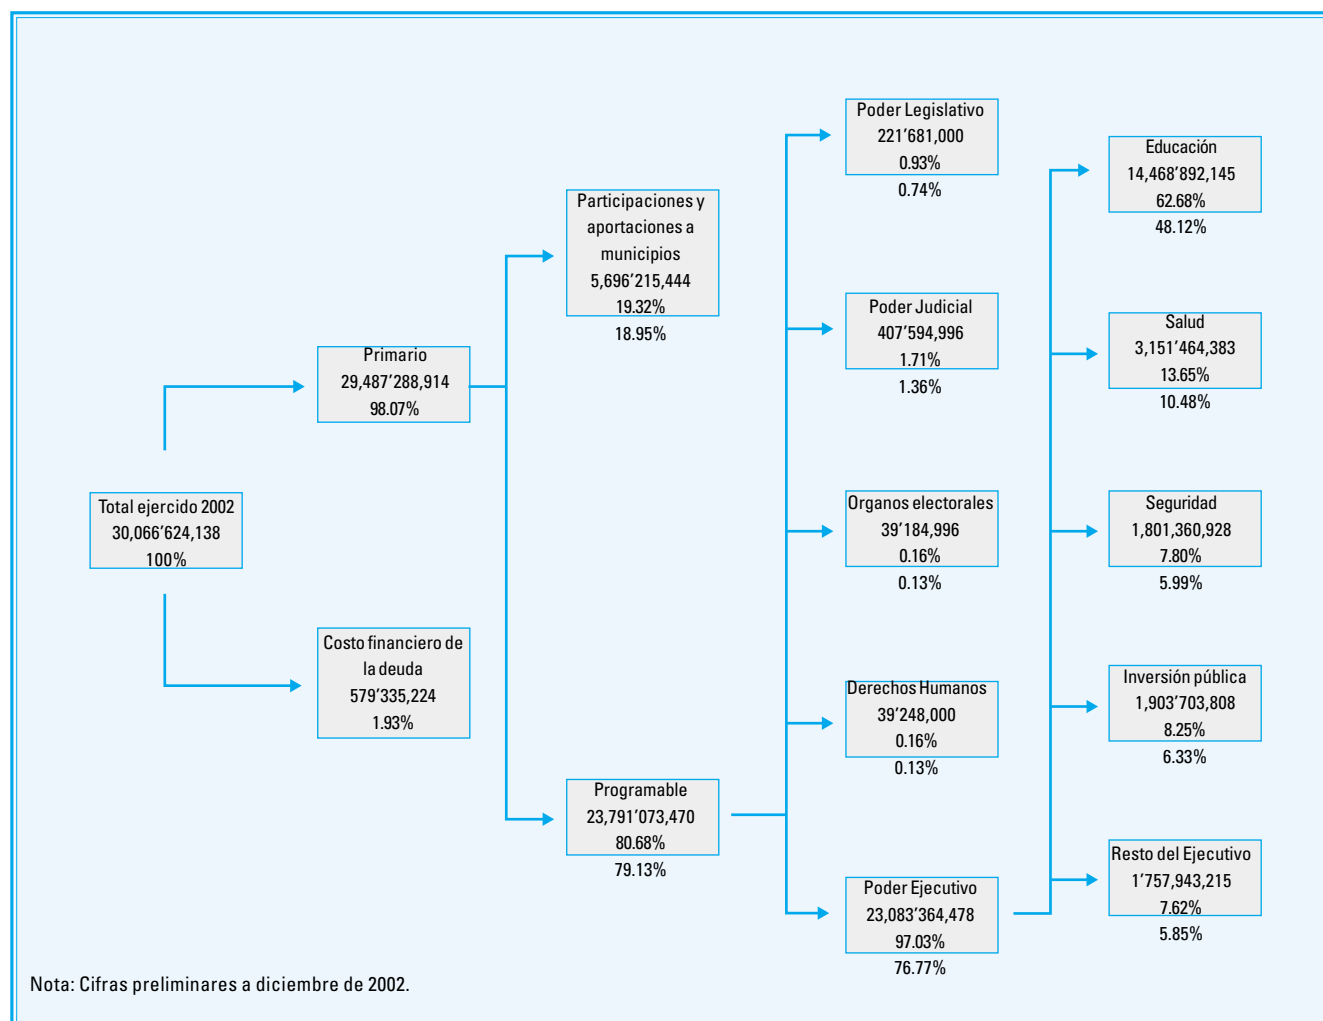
Total ejercido 2002
30,066'624,138
100%

Primario
29,487'288,914
98.07%

Costo financiero de la deuda
579'335,224
1.93%

Participaciones y aportaciones a municipios
5,696'215,444
19.32%
18.95%

Programable
23,791'073,470
80.68%
79.13%

Poder Legislativo
221'681,000
0.93%
0.74%

Poder Judicial
407'594,996
1.71%
1.36%

Organos electorales
39'184,996
0.16%
0.13%

Derechos Humanos
39'248,000
0.16%
0.13%

Poder Ejecutivo
23,083'364,478
97.03%
76.77%

Educación
14,468'892,145
62.68%
48.12%

Salud
3,151'464,383
13.65%
10.48%

Seguridad
1,801,360,928
7.80%
5.99%

Inversión pública
1,903'703,808
8.25%
6.33%

Resto del Ejecutivo
1'757,943,215
7.62%
5.85%

Nota: Cifras preliminares a diciembre de 2002.